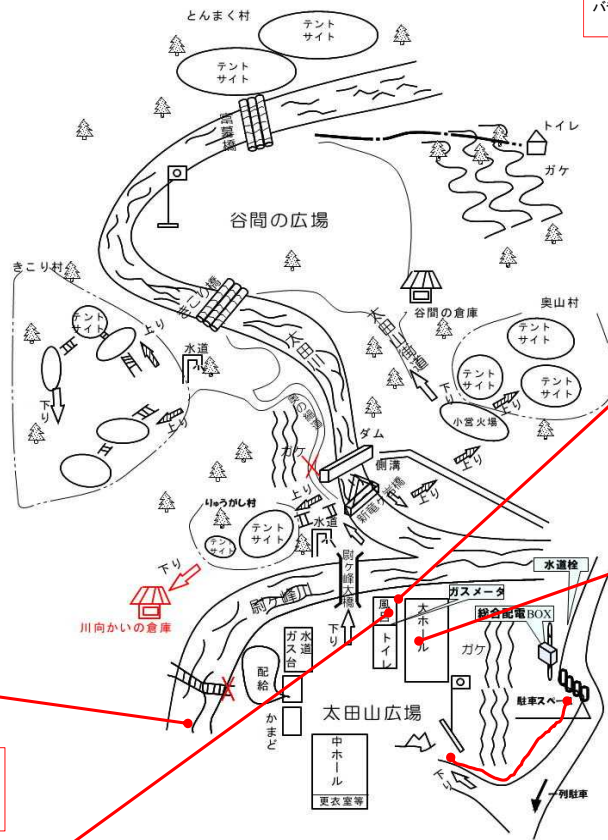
バ

とんまく村

テント
サイト

テント
サイト

トイレ

ガケ

谷間の広場

谷間の倉庫

きこり村

テント
サイト

上り

下り

上り

水道

太田川

奥山村

テント
サイト

テント
サイト

テント
サイト

小宮火場

上り

ダム

側溝

ガケ

上り

上り

りゅうがし村

テント
サイト

テント
サイト

水道

下り

川向かいの倉庫

下り

剣ヶ峰大橋

風呂

トイレ

大ホール

ガスメータ

水道栓

総合配電BOX

ガケ

ガス台

水道

配給

かまど

太田山広場

駐車スペース

中ホール

更衣室等

下り

一列駐車